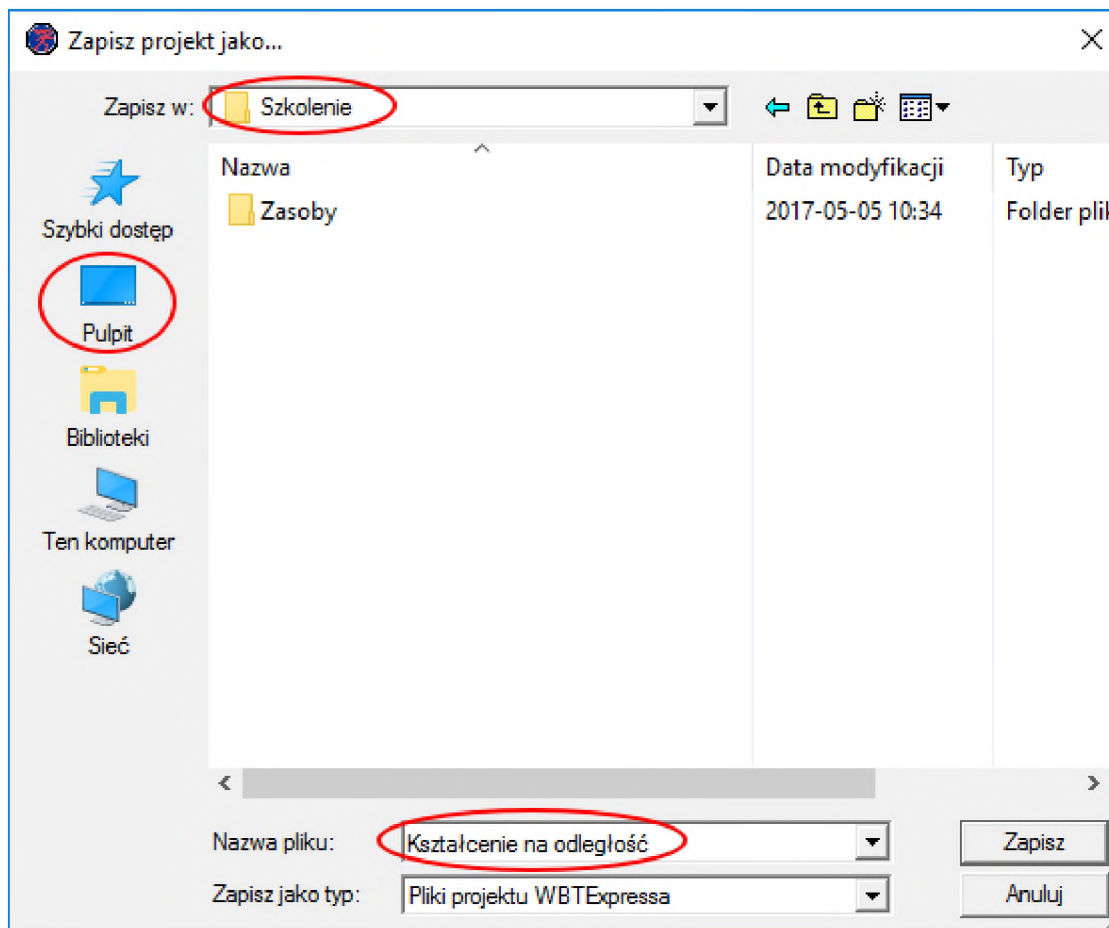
Zapisz projekt jako...

Zapisz w: Szkolenie

Szybki dostęp
Pulpit
Biblioteki
Ten komputer
Sieć

| Nazwa | Data modyfikacji | Typ |
|---|---|---|
| Zasoby | 2017-05-05 10:34 | Folder plik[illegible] |

Nazwa pliku: Kształcenie na odległość
Zapisz jako typ: Pliki projektu WBTExpressa

Zapisz
Anuluj